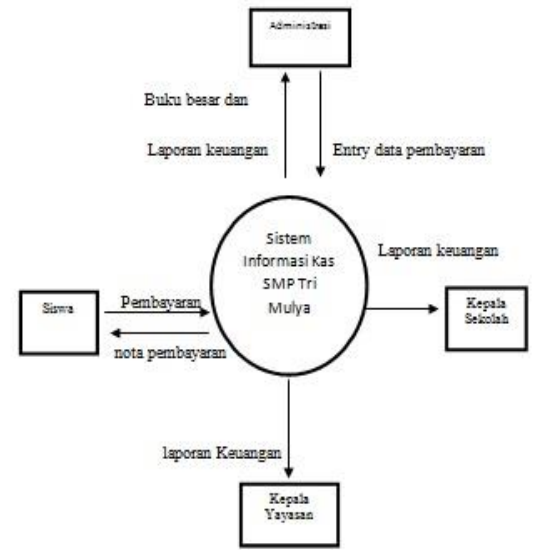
Administrasi

Buku besar dan

Laporan keuangan

Entry data pembayaran

Sistem Informasi Kas SMP Tri Mulya

Laporan keuangan

Siswa

Pembayaran

nota pembayaran

Kepala Sekolah

laporan Keuangan

Kepala Yayasan